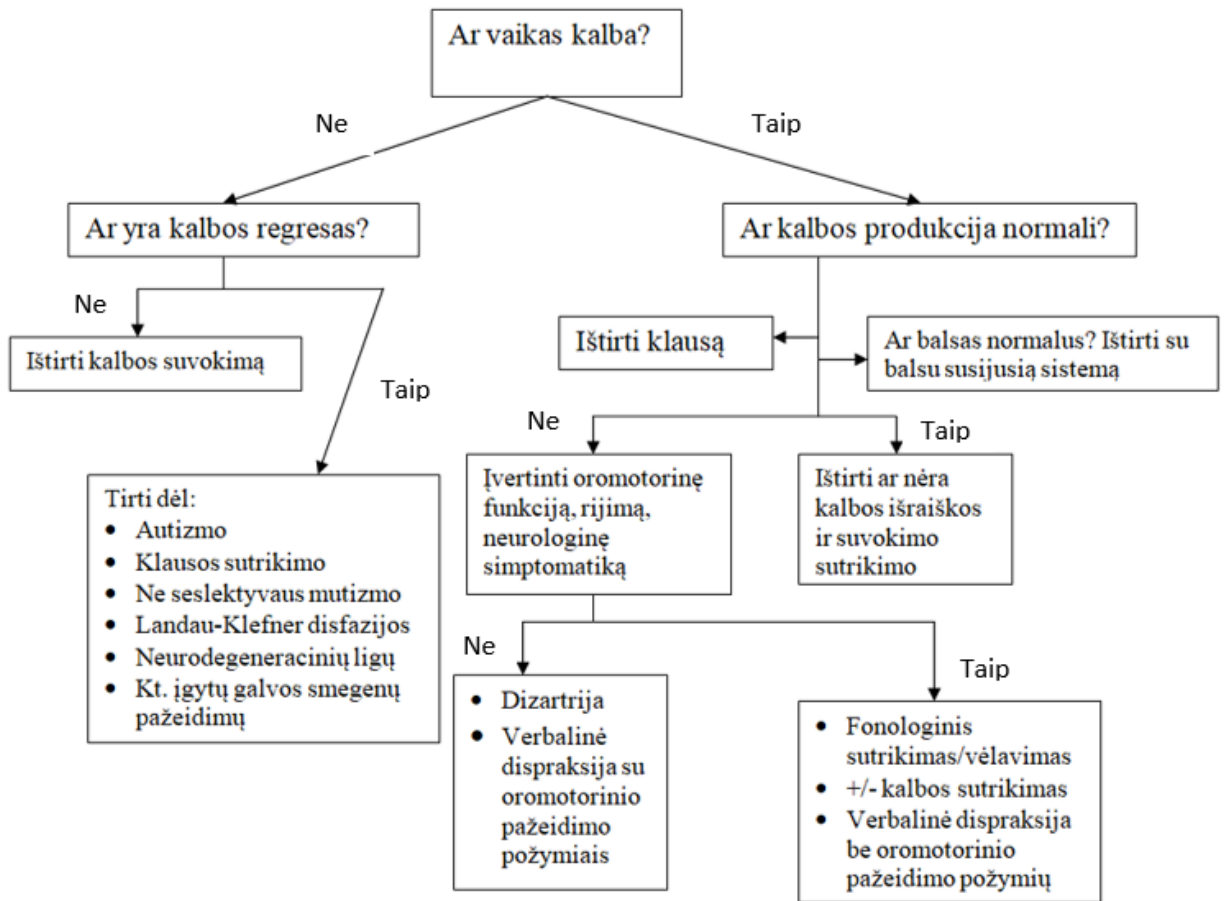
Ar vaikas kalba?

Ne

Taip

Ar yra kalbos regresas?

Ar kalbos produkcija normali?

Ne

Ištirti kalbos suvokimą

Taip

Ištirti klausą

Ar balsas normalus? Ištirti su balsu susijusią sistemą

Ne

Taip

Tirti dėl:
- Autizmo
- Klausos sutrikimo
- Ne seslektyvaus mutizmo
- Landau-Klefner disfazijos
- Neurodegeneracinių ligų
- Kt. įgytų galvos smegenų pažeidimų

Įvertinti oromotorinę funkciją, rijimą, neurologinę simptomatiką

Ištirti ar nėra kalbos išraiškos ir suvokimo sutrikimo

Ne

Taip

- Dizartrija
- Verbalinė dispraksija su oromotorinio pažeidimo požymiais

- Fonologinis sutrikimas/vėlavimas
- +/- kalbos sutrikimas
- Verbalinė dispraksija be oromotorinio pažeidimo požymių